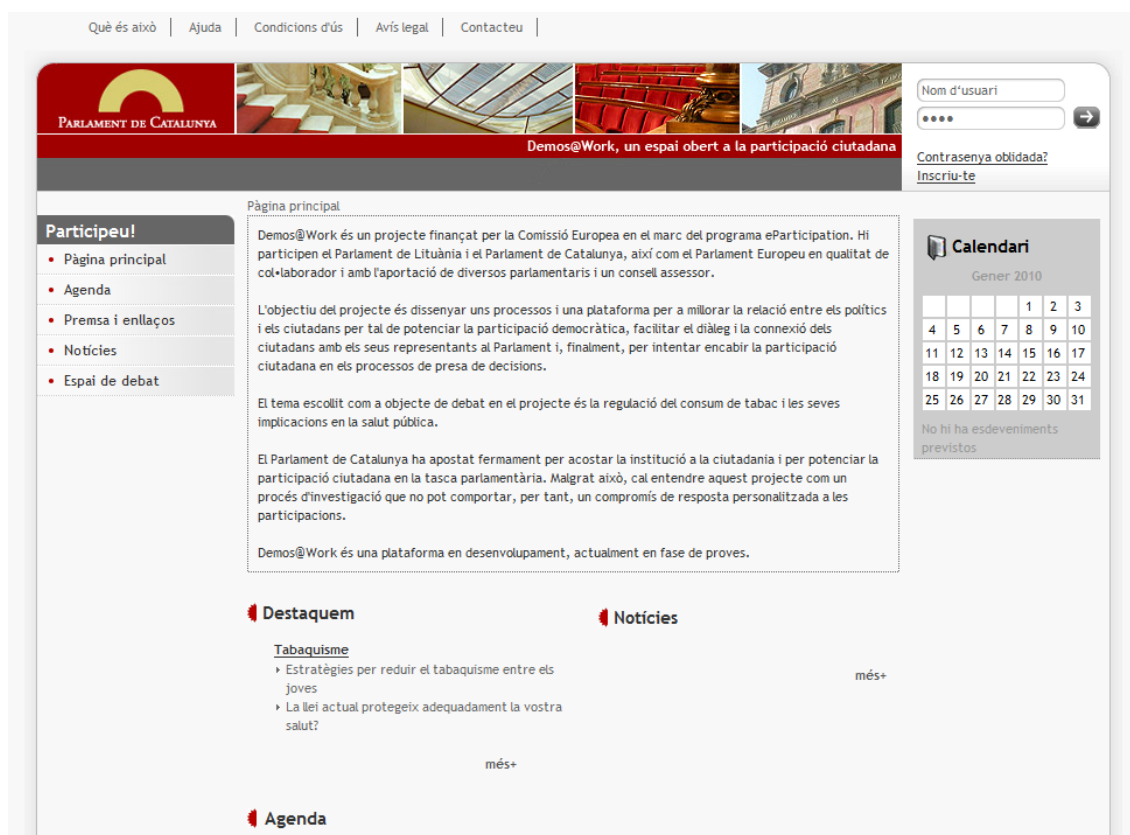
Què és això | Ajuda | Condicions d'ús | Avís legal | Contacteu

Parlament de Catalunya

Demos@Work, un espai obert a la participació ciutadana

Nom d'usuari
••••

Contrasenya oblidada?
Inscriu-te

Pàgina principal

Participeu!
• Pàgina principal
• Agenda
• Premsa i enllaços
• Notícies
• Espai de debat

Demos@Work és un projecte finançat per la Comissió Europea en el marc del programa eParticipation. Hi participen el Parlament de Lituània i el Parlament de Catalunya, així com el Parlament Europeu en qualitat de col•laborador i amb l'aportació de diversos parlamentaris i un consell assessor.

L'objectiu del projecte és dissenyar uns processos i una plataforma per a millorar la relació entre els polítics i els ciutadans per tal de potenciar la participació democràtica, facilitar el diàleg i la connexió dels ciutadans amb els seus representants al Parlament i, finalment, per intentar encabir la participació ciutadana en els processos de presa de decisions.

El tema escollit com a objecte de debat en el projecte és la regulació del consum de tabac i les seves implicacions en la salut pública.

El Parlament de Catalunya ha apostat fermament per acostar la institució a la ciutadania i per potenciar la participació ciutadana en la tasca parlamentària. Malgrat això, cal entendre aquest projecte com un procés d'investigació que no pot comportar, per tant, un compromís de resposta personalitzada a les participacions.

Demos@Work és una plataforma en desenvolupament, actualment en fase de proves.

Calendari
Gener 2010

| | | | | | | |
|---|---|---|---|---|---|---|
| | | | | 1 | 2 | 3 |
| 4 | 5 | 6 | 7 | 8 | 9 | 10 |
| 11 | 12 | 13 | 14 | 15 | 16 | 17 |
| 18 | 19 | 20 | 21 | 22 | 23 | 24 |
| 25 | 26 | 27 | 28 | 29 | 30 | 31 |

No hi ha esdeveniments previstos

Destaquem

Tabaquisme
‣ Estratègies per reduir el tabaquisme entre els joves
‣ La llei actual protegeix adequadament la vostra salut?

més+

Notícies

més+

Agenda